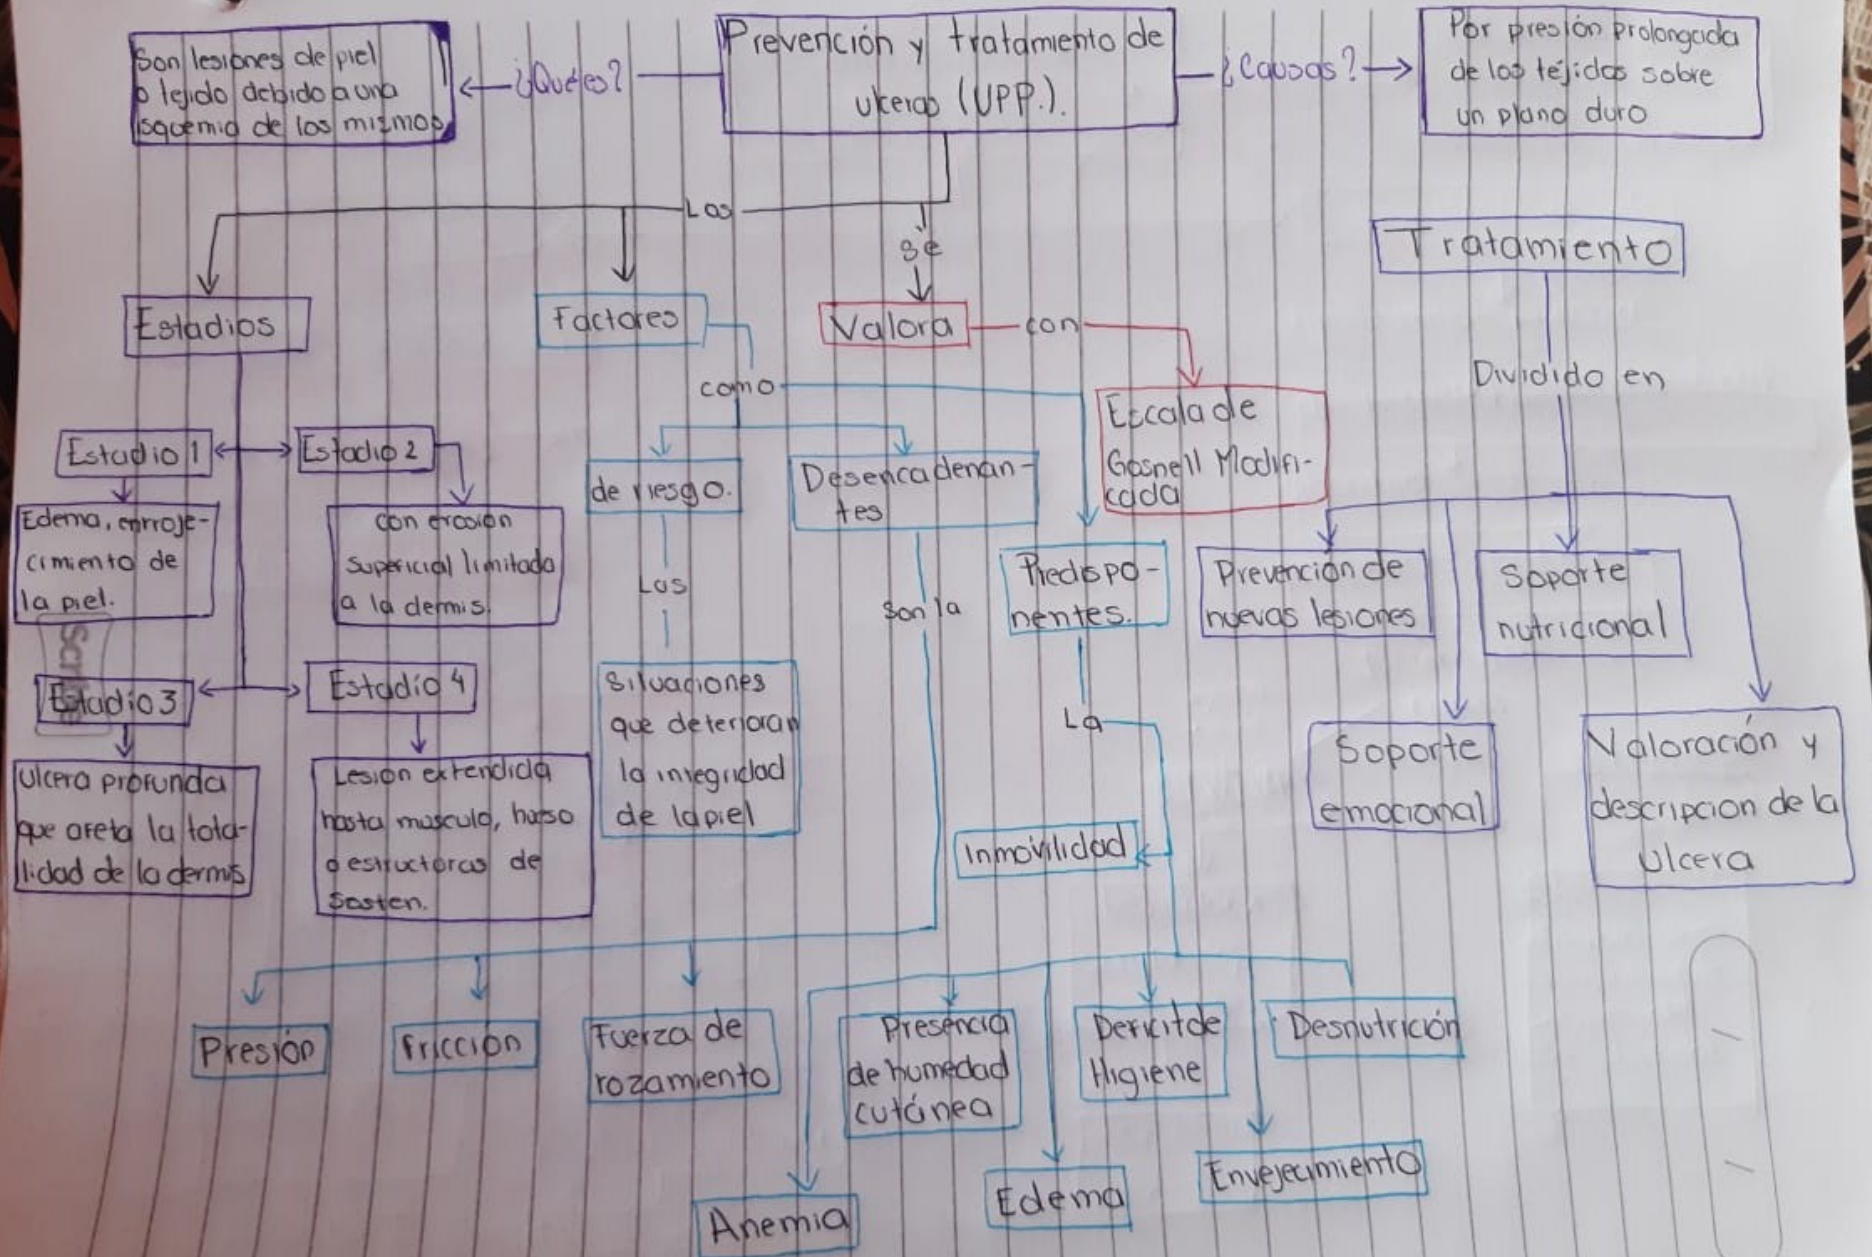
Prevención y tratamiento de ulceras (UPP.)

¿Qué es?

Son lesiones de piel o tejido debido a una isquemia de los mismos

¿Causas?

Por presión prolongada de los tejidos sobre un plano duro

Los

Estadios

Estadio 1

Edema, enrojecimiento de la piel.

Estadio 2

con erosión superficial limitada a la dermis.

Estadio 3

Ulcera profunda que afeta la totalidad de la dermis

Estadio 4

Lesion extendida hasta musculo, hueso o estructuras de Sosten.

Factores

como

de riesgo.

Los

situaciones que deterioran la integridad de la piel

Desencadenantes

son la

Presión

Fricción

Fuerza de rozamiento

se

Valora

con

Escala de Gosnell Modificada

Predisponentes.

La

Inmovilidad

Anemia

Presencia de humedad cutánea

Edema

Deficit de Higiene

Envejecimiento

Desnutrición

Tratamiento

Dividido en

Prevención de nuevas lesiones

Soporte nutricional

Soporte emocional

Valoración y descripcion de la Ulcera